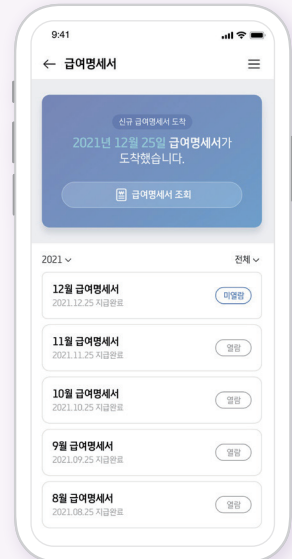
9:41

← 급여명세서

신규 급여명세서 도착

2021년 12월 25일 급여명세서가 도착했습니다.

급여명세서 조회

2021 ∨

전체 ∨

12월 급여명세서
2021.12.25 지급완료
미열람

11월 급여명세서
2021.11.25 지급완료
열람

10월 급여명세서
2021.10.25 지급완료
열람

9월 급여명세서
2021.09.25 지급완료
열람

8월 급여명세서
2021.08.25 지급완료
열람